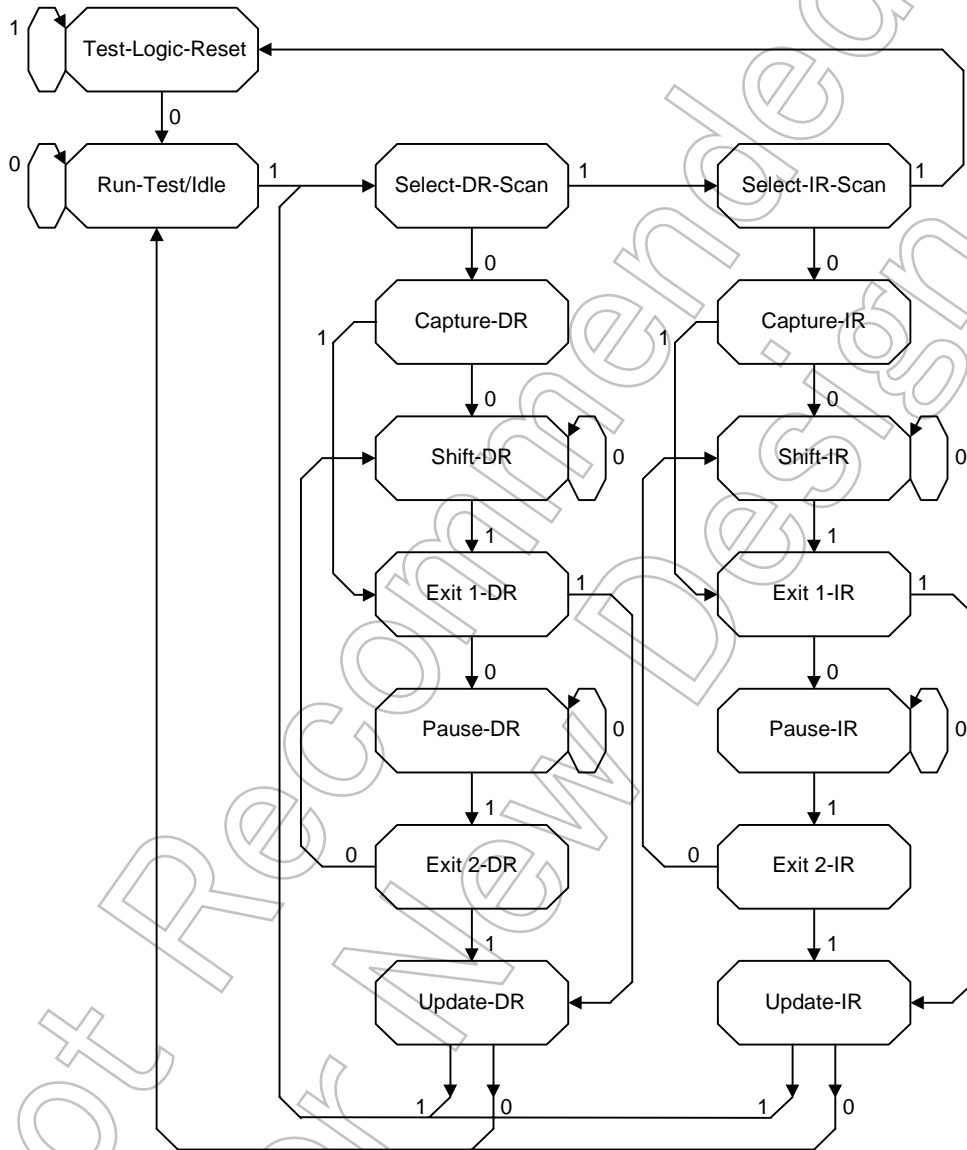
1
Test-Logic-Reset
0
0
Run-Test/Idle
1
Select-DR-Scan
1
Select-IR-Scan
1
0
0
Capture-DR
Capture-IR
1
1
0
0
Shift-DR
0
Shift-IR
0
1
1
Exit 1-DR
1
Exit 1-IR
1
0
0
Pause-DR
0
Pause-IR
0
1
1
0
Exit 2-DR
0
Exit 2-IR
1
1
Update-DR
Update-IR
1
0
1
0

Not Recommended for New Design